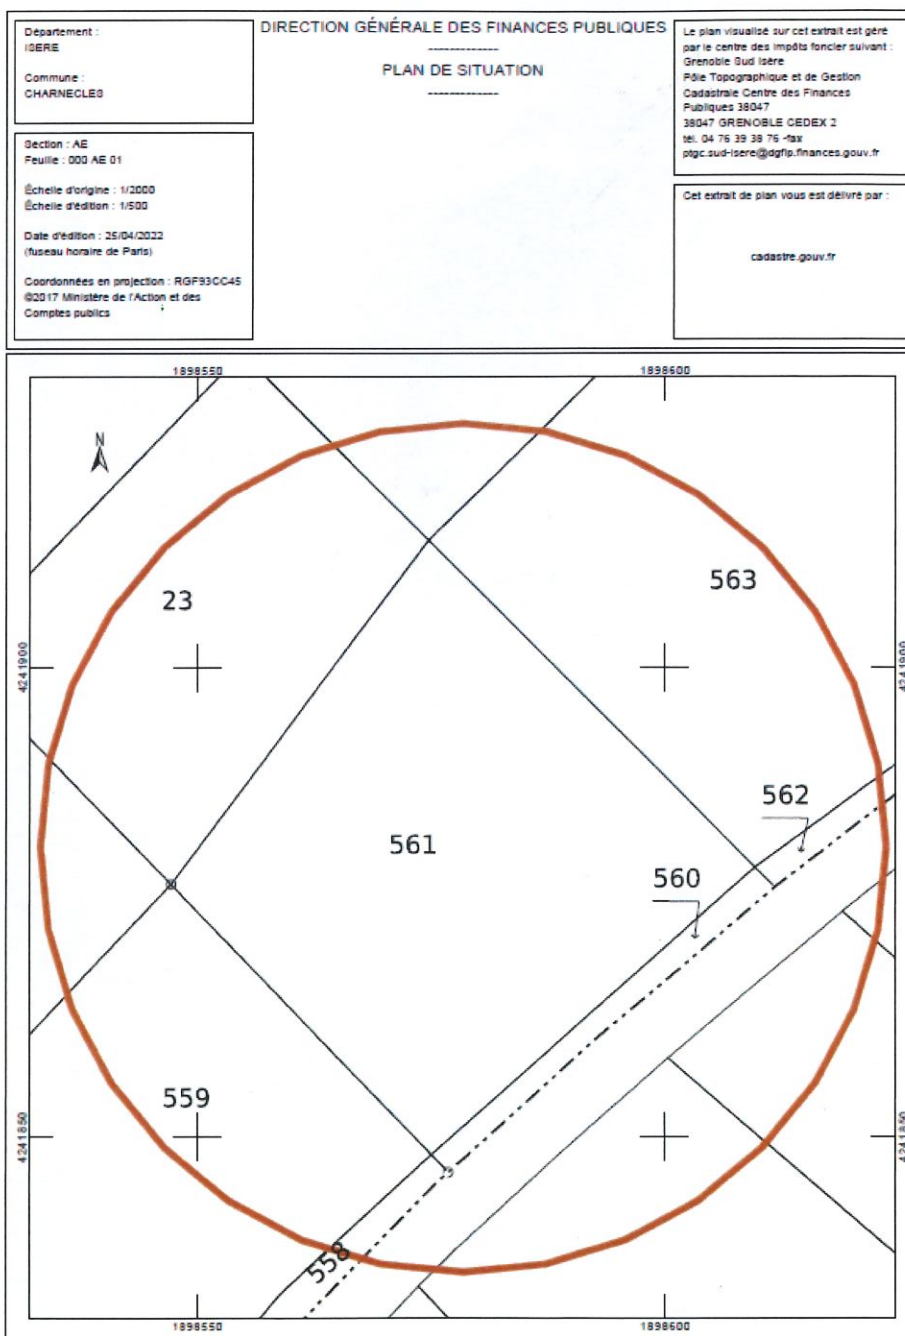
Département :
ISERE

Commune :
CHARNECLES

Section : AE
Feuille : 000 AE 01

Échelle d'origine : 1/2000
Échelle d'édition : 1/500

Date d'édition : 25/04/2022
(fuseau horaire de Paris)

Coordonnées en projection : RGF93CC45
©2017 Ministère de l'Action et des Comptes publics

DIRECTION GÉNÉRALE DES FINANCES PUBLIQUES
-------------
PLAN DE SITUATION
-------------

Le plan visualisé sur cet extrait est géré par le centre des impôts foncier suivant :
Grenoble Sud Isère
Pôle Topographique et de Gestion Cadastrale Centre des Finances Publiques 38047
38047 GRENOBLE CEDEX 2
tél. 04 76 39 38 76 -fax
ptgc.sud-isere@dgfip.finances.gouv.fr

Cet extrait de plan vous est délivré par :

cadastre.gouv.fr

1898550
1898600
N
23
563
4241900
4241900
562
561
560
559
4241850
4241850
558
1898550
1898600